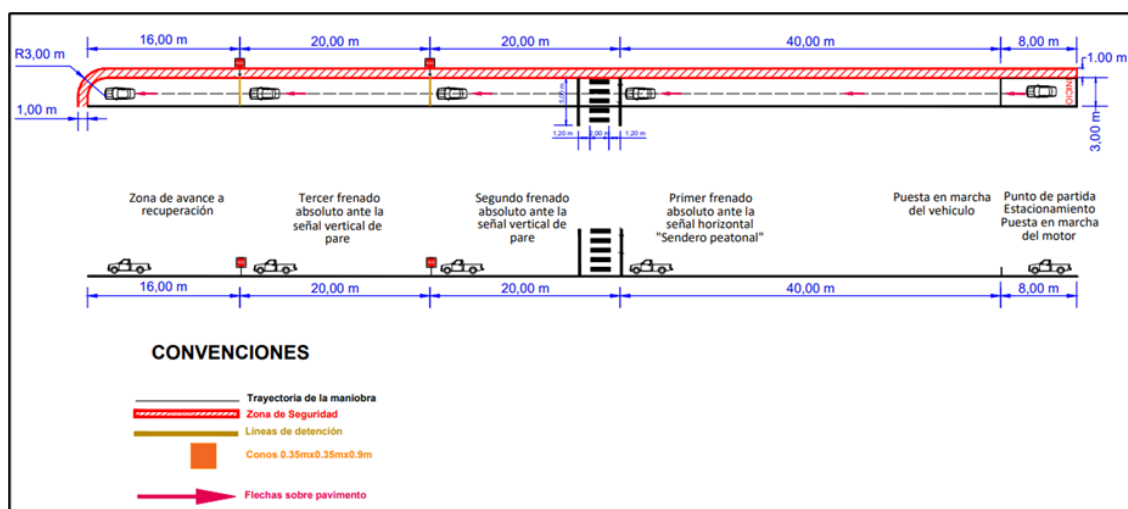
16,00 m
20,00 m
20,00 m
40,00 m
8,00 m
R3,00 m
1.00 m
1,00 m
5,00 m
1,20 m
2,00 m
1,20 m
INICIO
3,00 m

Zona de avance a recuperación

Tercer frenado absoluto ante la señal vertical de pare

Segundo frenado absoluto ante la señal vertical de pare

Primer frenado absoluto ante la señal horizontal "Sendero peatonal"

Puesta en marcha del vehiculo

Punto de partida Estacionamiento Puesta en marcha del motor

16,00 m
20,00 m
20,00 m
40,00 m
8,00 m

CONVENCIONES

Trayectoria de la maniobra
Zona de Seguridad
Lineas de detención
Conos 0.35mx0.35mx0.9m
Flechas sobre pavimento